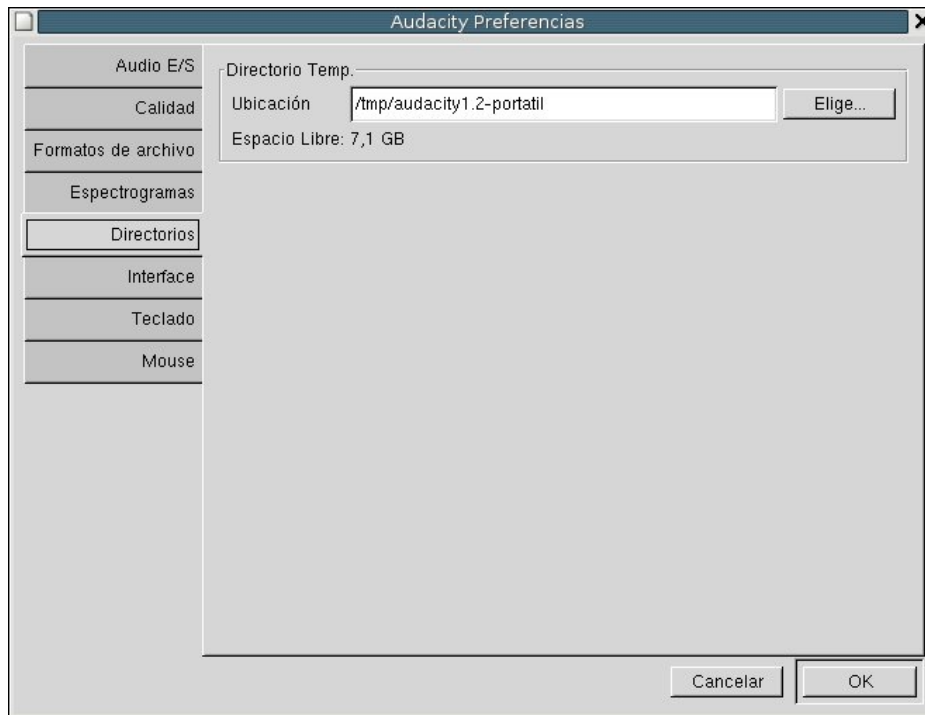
Audacity Preferencias

Audio E/S
Calidad
Formatos de archivo
Espectrogramas
Directorios
Interface
Teclado
Mouse

Directorio Temp.
Ubicación /tmp/audacity1.2-portatil Elige...
Espacio Libre: 7,1 GB

Cancelar
OK